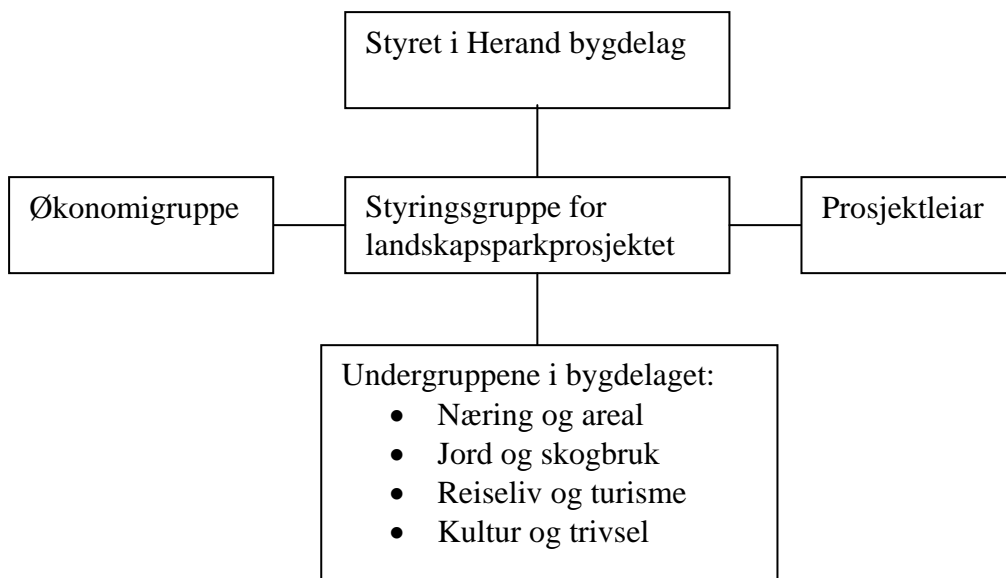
Styret i Herand bygdelag

Økonomigruppe

Styringsgruppe for landskapsparkprosjektet

Prosjektleiar

Undergruppene i bygdelaget:
- Næring og areal
- Jord og skogbruk
- Reiseliv og turisme
- Kultur og trivsel